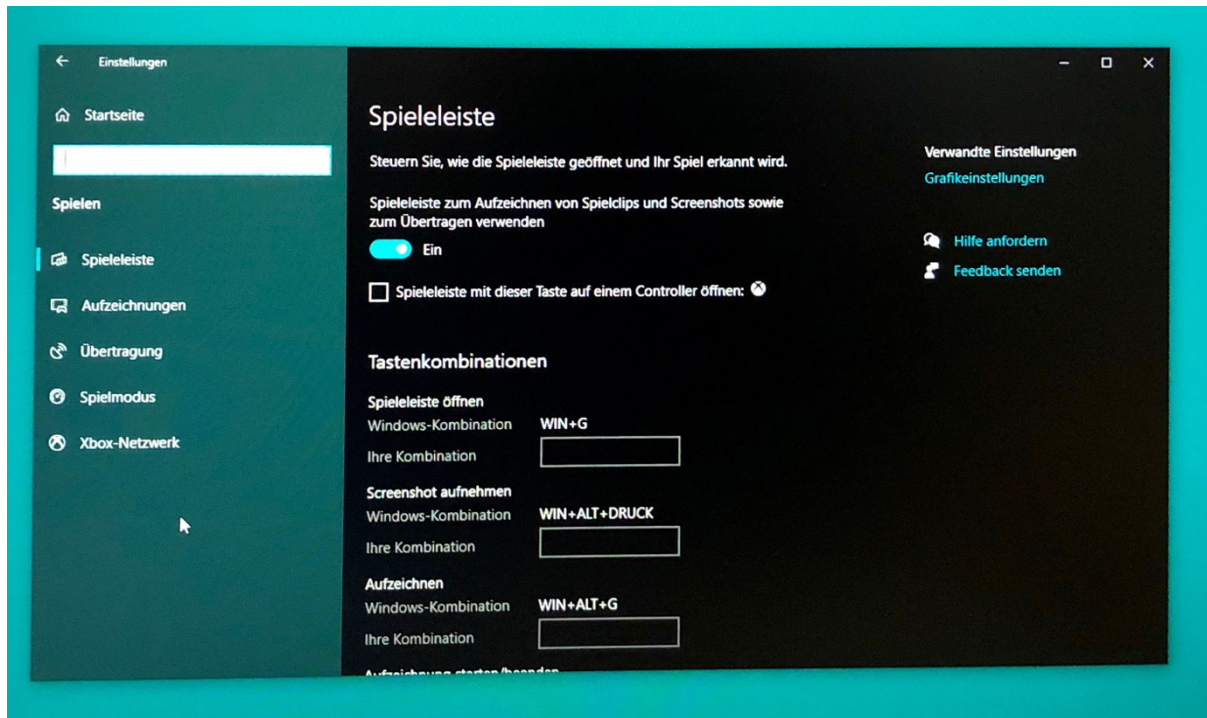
Einstellungen

Startseite

Spielen

Spieleleiste

Aufzeichnungen

Übertragung

Spielmodus

Xbox-Netzwerk

Spieleleiste

Steuern Sie, wie die Spieleleiste geöffnet und Ihr Spiel erkannt wird.

Spieleleiste zum Aufzeichnen von Spielclips und Screenshots sowie zum Übertragen verwenden

Ein

Spieleleiste mit dieser Taste auf einem Controller öffnen:

Tastenkombinationen

Spieleleiste öffnen
Windows-Kombination WIN+G
Ihre Kombination

Screenshot aufnehmen
Windows-Kombination WIN+ALT+DRUCK
Ihre Kombination

Aufzeichnen
Windows-Kombination WIN+ALT+G
Ihre Kombination

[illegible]

Verwandte Einstellungen
Grafikeinstellungen

Hilfe anfordern

Feedback senden